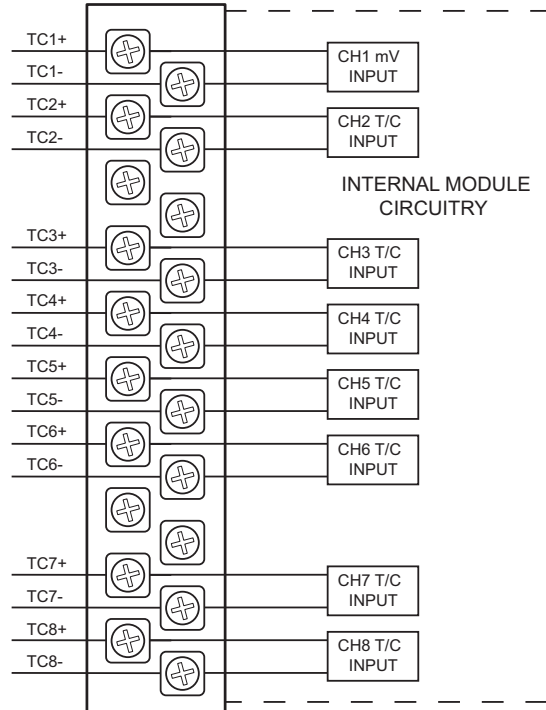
TC1+
TC1-
CH1 mV INPUT
TC2+
TC2-
CH2 T/C INPUT
INTERNAL MODULE CIRCUITRY
TC3+
TC3-
CH3 T/C INPUT
TC4+
TC4-
CH4 T/C INPUT
TC5+
TC5-
CH5 T/C INPUT
TC6+
TC6-
CH6 T/C INPUT
TC7+
TC7-
CH7 T/C INPUT
TC8+
TC8-
CH8 T/C INPUT